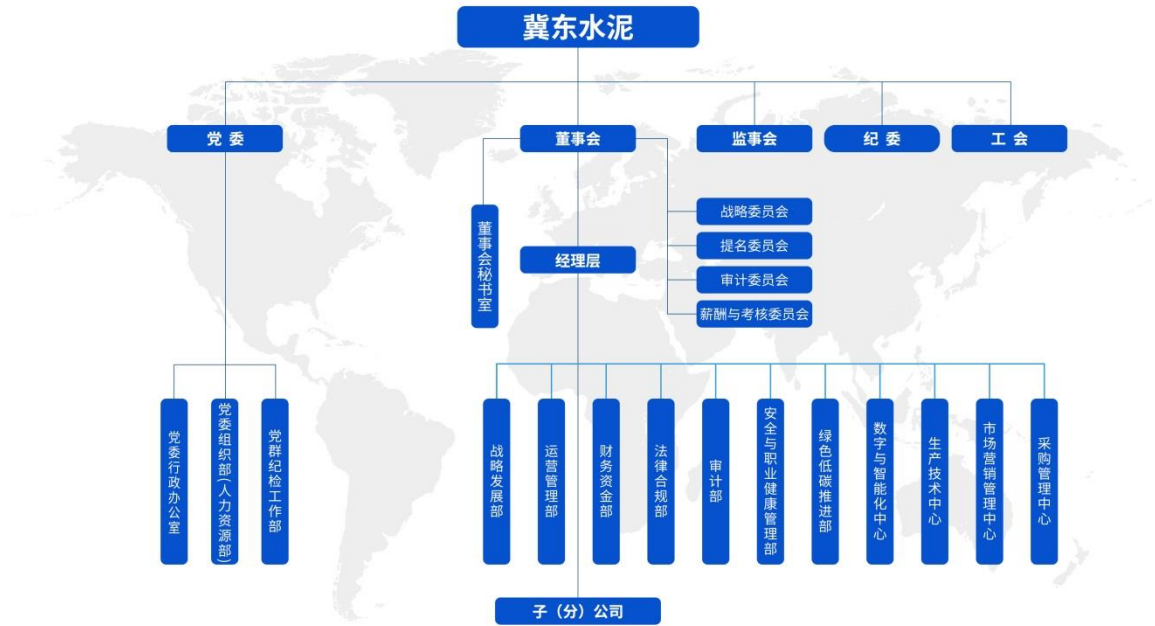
冀东水泥

党 委

董事会

监事会

纪 委

工 会

董事会秘书室

经理层

战略委员会

提名委员会

审计委员会

薪酬与考核委员会

党委行政办公室

党委组织部(人力资源部)

党群纪检工作部

战略发展部

运营管理部

财务资金部

法律合规部

审计部

安全与职业健康管理部

绿色低碳推进部

数字与智能化中心

生产技术中心

市场营销管理中心

采购管理中心

子（分）公司